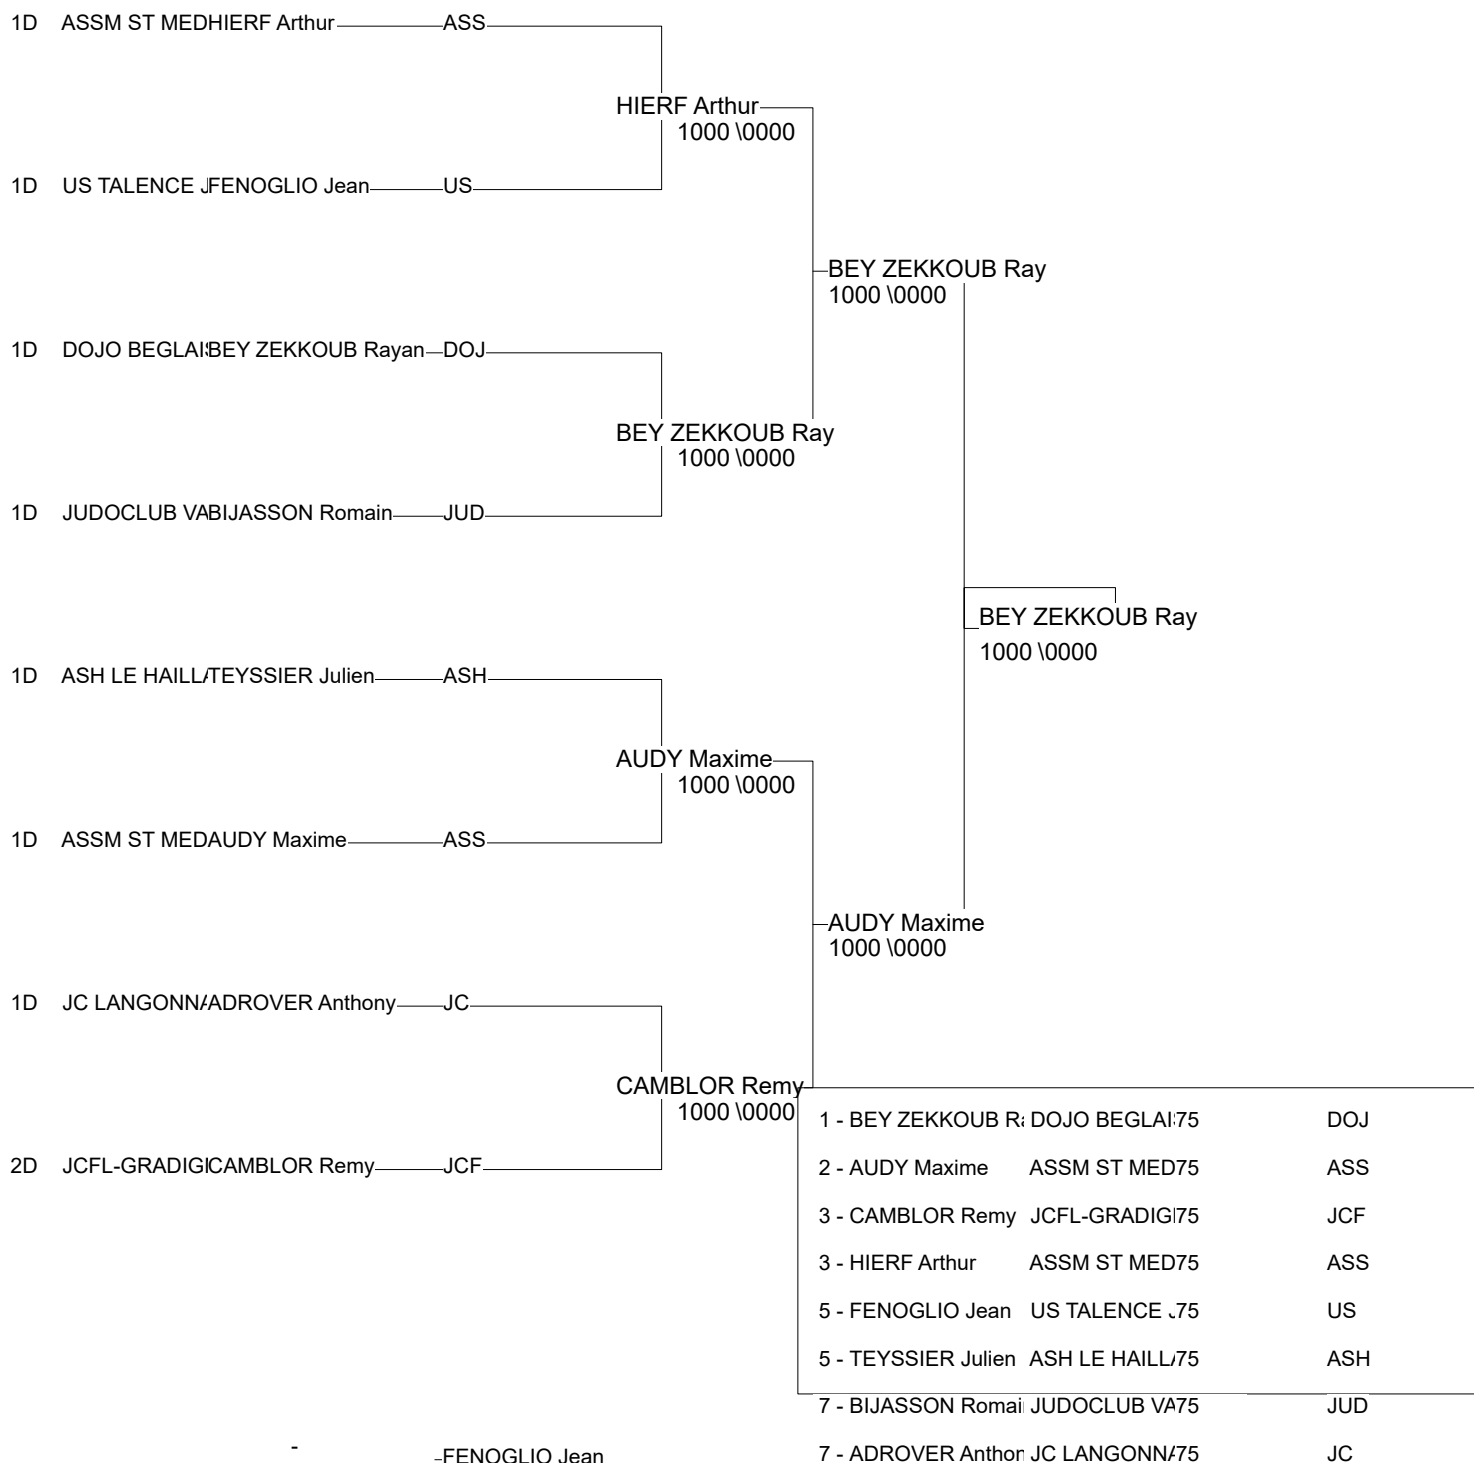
1D ASSM ST MEDHIERF Arthur ASS

HIERF Arthur
1000 \0000

1D US TALENCE JFENOGLIO Jean US

BEY ZEKKOUB Ray
1000 \0000

1D DOJO BEGLAISBEY ZEKKOUB Rayan DOJ

BEY ZEKKOUB Ray
1000 \0000

1D JUDOCLUB VABIJASSON Romain JUD

BEY ZEKKOUB Ray
1000 \0000

1D ASH LE HAILLATEYSSIER Julien ASH

AUDY Maxime
1000 \0000

1D ASSM ST MEDAUDY Maxime ASS

AUDY Maxime
1000 \0000

1D JC LANGONNAADROVER Anthony JC

CAMBLOR Remy
1000 \0000

2D JCFL-GRADIGICAMBLOR Remy JCF

| | | | |
|---|---|---|---|
| 1 - BEY ZEKKOUB Ra | DOJO BEGLAI | 75 | DOJ |
| 2 - AUDY Maxime | ASSM ST MED | 75 | ASS |
| 3 - CAMBLOR Remy | JCFL-GRADIGI | 75 | JCF |
| 3 - HIERF Arthur | ASSM ST MED | 75 | ASS |
| 5 - FENOGLIO Jean | US TALENCE . | 75 | US |
| 5 - TEYSSIER Julien | ASH LE HAILLA | 75 | ASH |
| 7 - BIJASSON Romai | JUDOCLUB VA | 75 | JUD |
| 7 - ADROVER Anthor | JC LANGONNA | 75 | JC |

-

FENOGLIO Jean